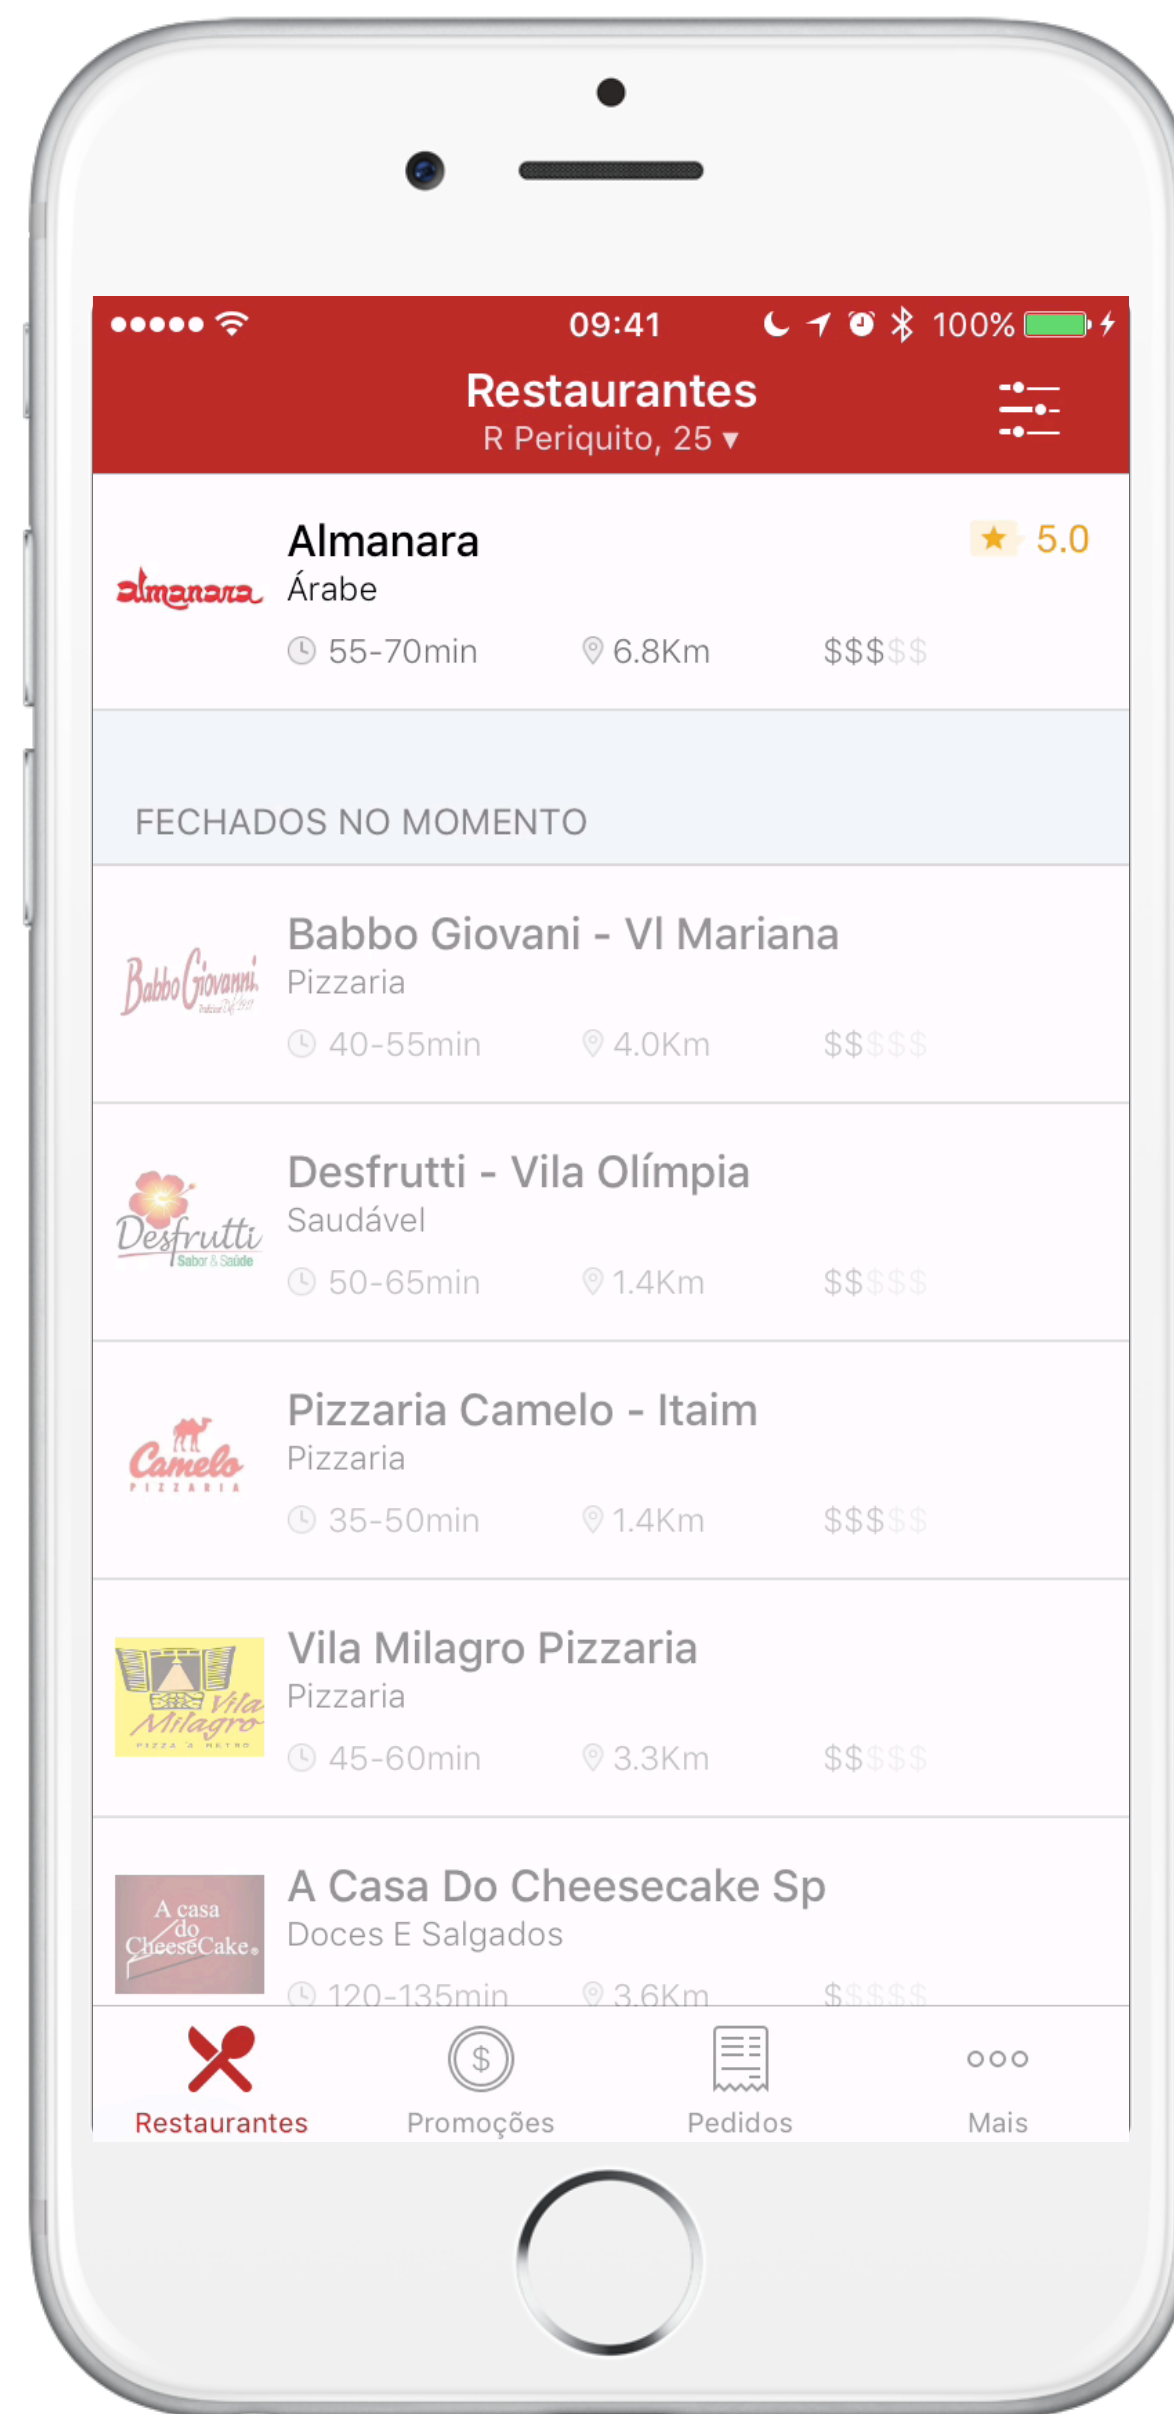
09:41 100%

Restaurantes
R Periquito, 25 ▾

almanara
Almanara
Árabe
5.0
55-70min 6.8Km $$$$$

FECHADOS NO MOMENTO

Babbo Giovanni
Babbo Giovani - Vl Mariana
Pizzaria
40-55min 4.0Km $$$$$

Desfrutti Sabor & Saúde
Desfrutti - Vila Olímpia
Saudável
50-65min 1.4Km $$$$$

Camelo PIZZARIA
Pizzaria Camelo - Itaim
Pizzaria
35-50min 1.4Km $$$$$

Vila Milagro PIZZA 'A METRO
Vila Milagro Pizzaria
Pizzaria
45-60min 3.3Km $$$$$

A casa do CheeseCake
A Casa Do Cheesecake Sp
Doces E Salgados
120-135min 3.6Km $$$$$

Restaurantes Promoções Pedidos Mais